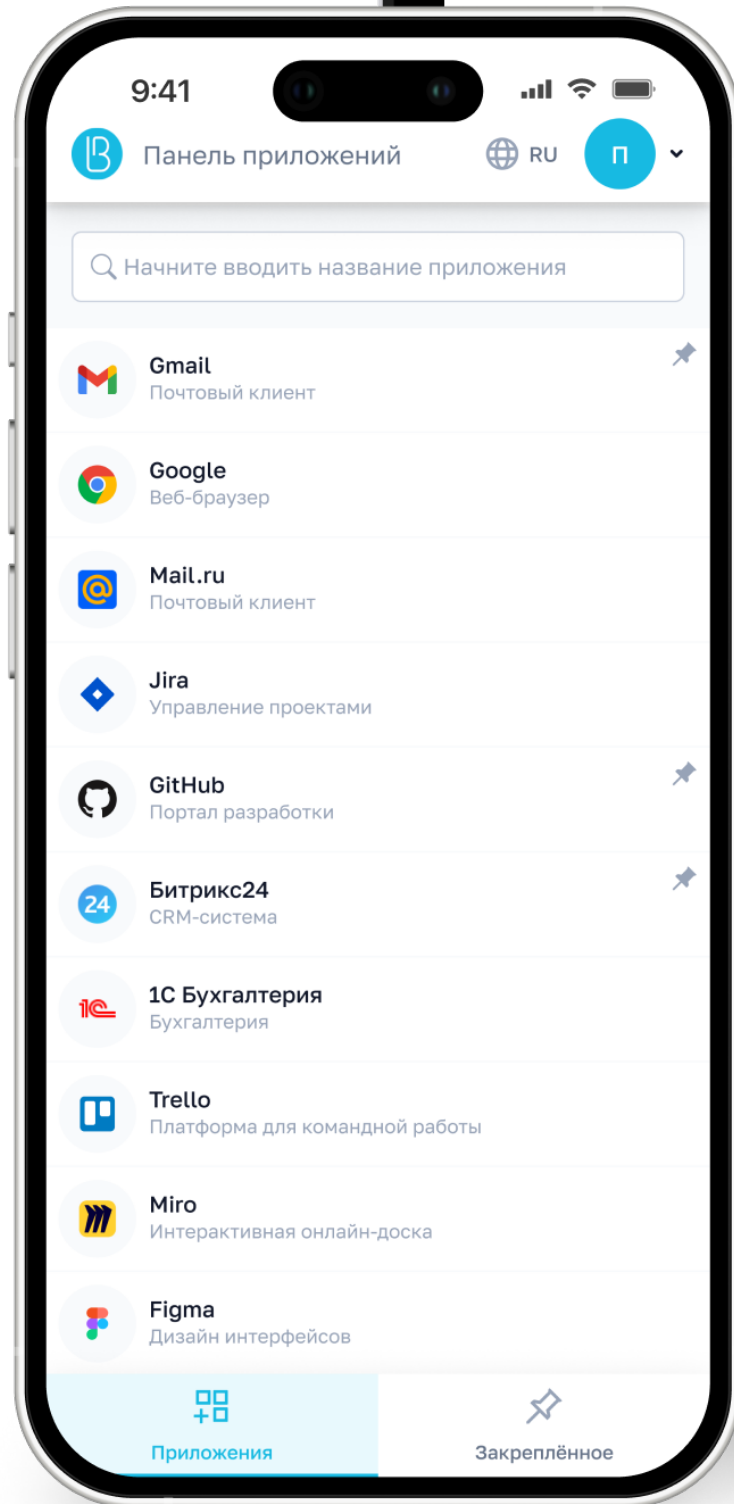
9:41

Панель приложений RU П

Начните вводить название приложения

Gmail
Почтовый клиент

Google
Веб-браузер

Mail.ru
Почтовый клиент

Jira
Управление проектами

GitHub
Портал разработки

Битрикс24
CRM-система

1С Бухгалтерия
Бухгалтерия

Trello
Платформа для командной работы

Miro
Интерактивная онлайн-доска

Figma
Дизайн интерфейсов

Приложения

Закреплённое